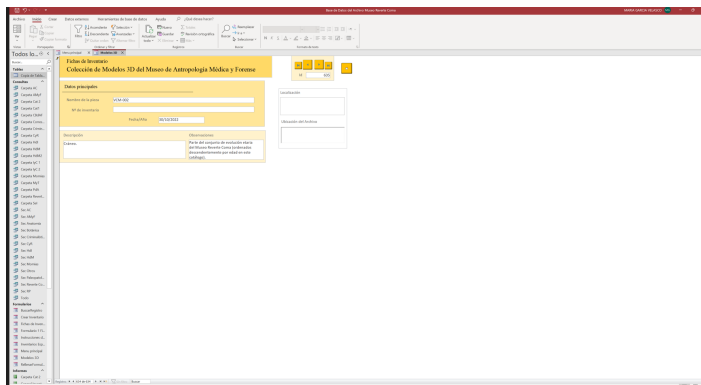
Base de Datos del Archivo Museo Reverte Coma

MARIA GARCIA VELASCO

Archivo Inicio Crear Datos externos Herramientas de base de datos Ayuda ¿Qué desea hacer?

Todos lo...

Tablas

Consultas

Formularios

Ficha de Inventario

Colección de Modelos 3D del Museo de Antropología Médica y Forense

Datos principales

Nombre de la pieza: VCM-002

Nº de inventario:

Fecha Alta: 30/10/2022

Localización:

Ubicación del Archivo

Descripción

Cráneo.

Observaciones

Parte del conjunto de evolución etaria del Museo Reverte Coma (colección de desarrollo desde feto hasta adulto en 3D).

Registro: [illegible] Buscar